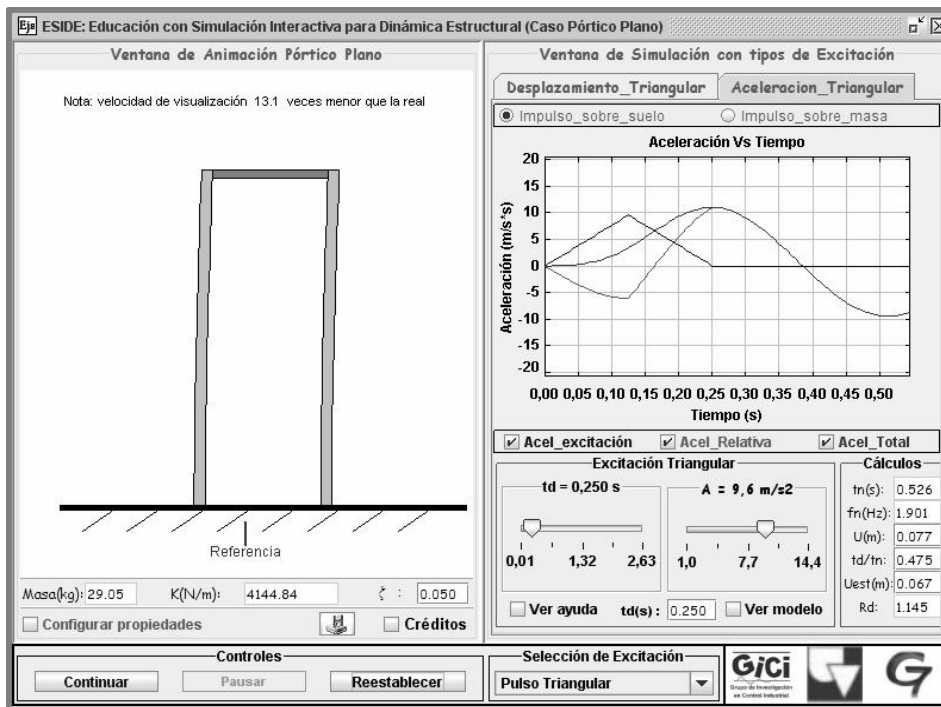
Ejs ESIDE: Educación con Simulación Interactiva para Dinámica Estructural (Caso Pórtico Plano)

Ventana de Animación Pórtico Plano

Nota: velocidad de visualización 13.1 veces menor que la real

Referencia

Masa(kg): 29.05 K(N/m): 4144.84 ζ : 0.050

Configurar propiedades Créditos

Ventana de Simulación con tipos de Excitación

Desplazamiento_Triangular Aceleracion_Triangular

Impulso_sobre_suelo Impulso_sobre_masa

Aceleración Vs Tiempo

Aceleración (m/s^s)

20 15 10 5 0 -5 -10 -15 -20

0,00 0,05 0,10 0,15 0,20 0,25 0,30 0,35 0,40 0,45 0,50

Tiempo (s)

Acel_excitación Acel_Relativa Acel_Total

Excitación Triangular

td = 0,250 s

0,01 1,32 2,63

A = 9,6 m/s2

1,0 7,7 14,4

Ver ayuda td(s): 0.250 Ver modelo

Cálculos

tn(s): 0.526
fn(Hz): 1.901
U(m): 0.077
td/tn: 0.475
Uest(m): 0.067
Rd: 1.145

Controles

Continuar Pausar Reestablecer

Selección de Excitación

Pulso Triangular

GiCi Grupo de Investigación en Control Industrial

G